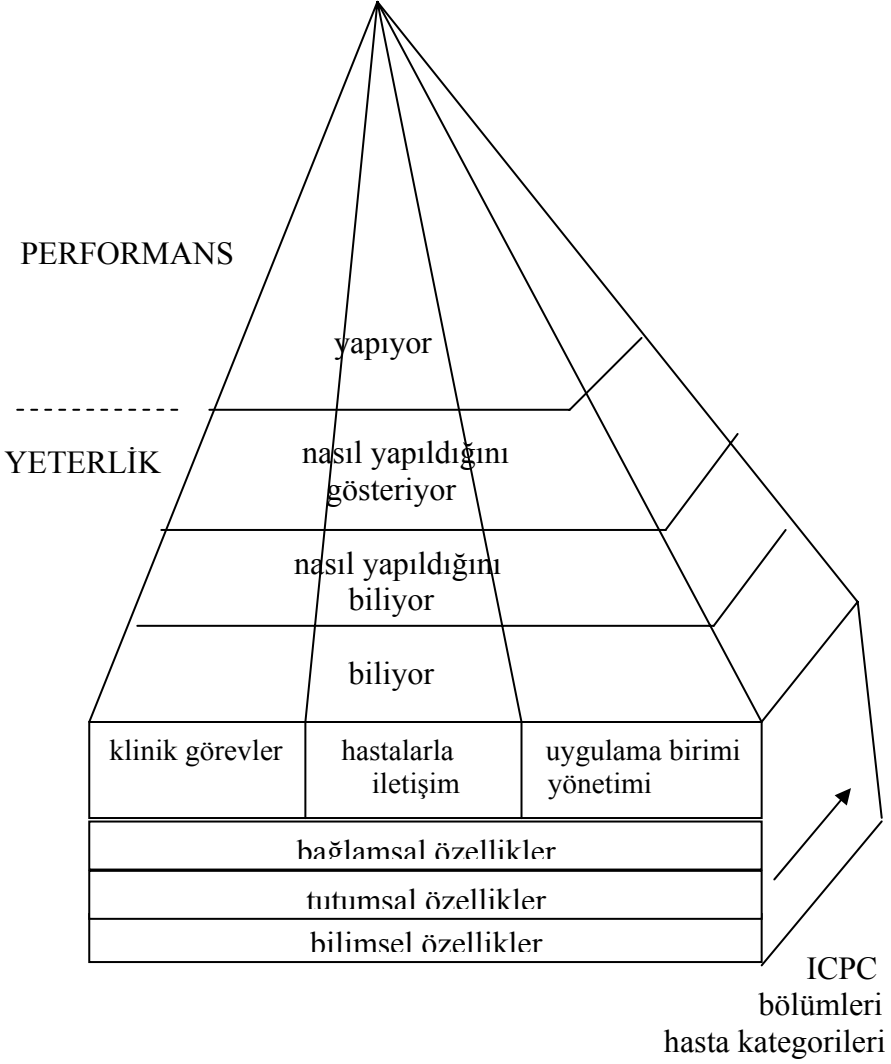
PERFORMANS

yapıyor

- - - - - - - - - - -

YETERLİK

nasıl yapıldığını gösteriyor

nasıl yapıldığını biliyor

biliyor

klinik görevler

hastalarla iletişim

uygulama birimi yönetimi

bağlamsal özellikler

tutumsal özellikler

bilimsel özellikler

ICPC bölümleri hasta kategorileri